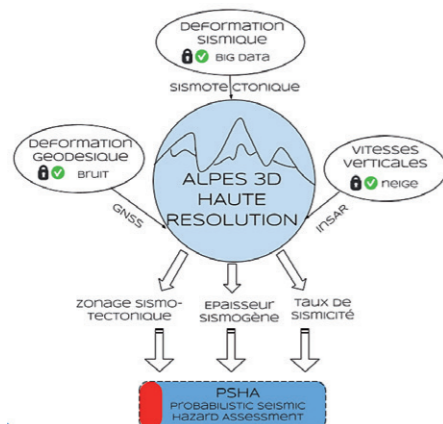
Deformation sismique
BIG DATA

SISMOTECTONIQUE

Deformation Geodesique
Bruit

GNSS

ALPES 3D HAUTE RESOLUTION

Vitesses verticales
neige

INSAR

Zonage sismotectonique

Epaisseur sismogène

Taux de sismicité

PSHA
Probabilistic Seismic Hazard Assessment